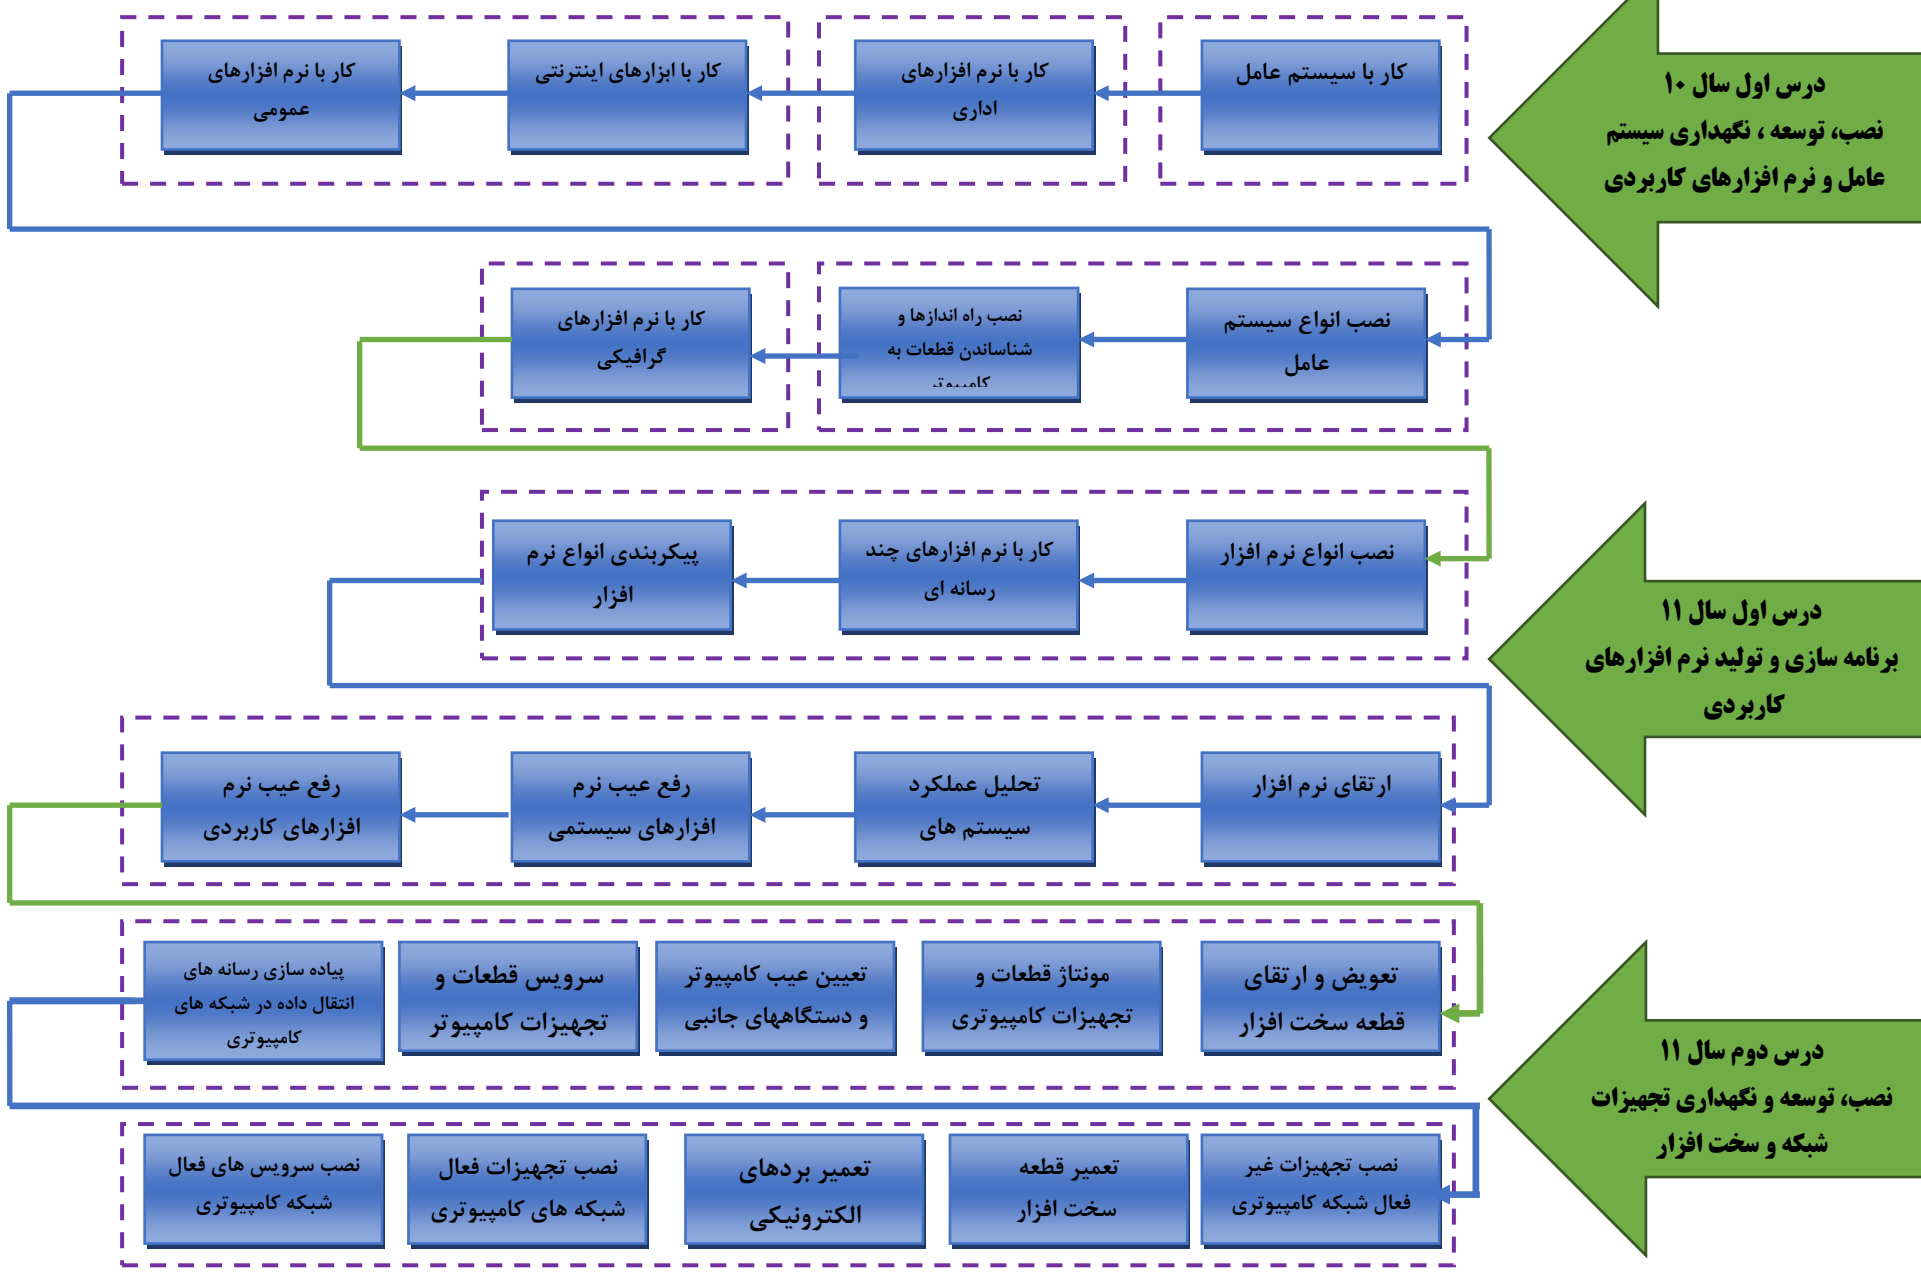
درس اول سال ۱۰
نصب، توسعه ، نگهداری سیستم عامل و نرم افزارهای کاربردی

کار با سیستم عامل

کار با نرم افزارهای اداری

کار با ابزارهای اینترنتی

کار با نرم افزارهای عمومی

نصب انواع سیستم عامل

نصب راه اندازها و شناساندن قطعات به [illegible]

کار با نرم افزارهای گرافیکی

درس اول سال ۱۱
برنامه سازی و تولید نرم افزارهای کاربردی

نصب انواع نرم افزار

کار با نرم افزارهای چند رسانه ای

پیکربندی انواع نرم افزار

ارتقای نرم افزار

تحلیل عملکرد سیستم های

رفع عیب نرم افزارهای سیستمی

رفع عیب نرم افزارهای کاربردی

درس دوم سال ۱۱
نصب، توسعه و نگهداری تجهیزات شبکه و سخت افزار

تعویض و ارتقای قطعه سخت افزار

مونتاژ قطعات و تجهیزات کامپیوتری

تعیین عیب کامپیوتر و دستگاههای جانبی

سرویس قطعات و تجهیزات کامپیوتر

پیاده سازی رسانه های انتقال داده در شبکه های کامپیوتری

نصب تجهیزات غیر فعال شبکه کامپیوتری

تعمیر قطعه سخت افزار

تعمیر بردهای الکترونیکی

نصب تجهیزات فعال شبکه های کامپیوتری

نصب سرویس های فعال شبکه کامپیوتری